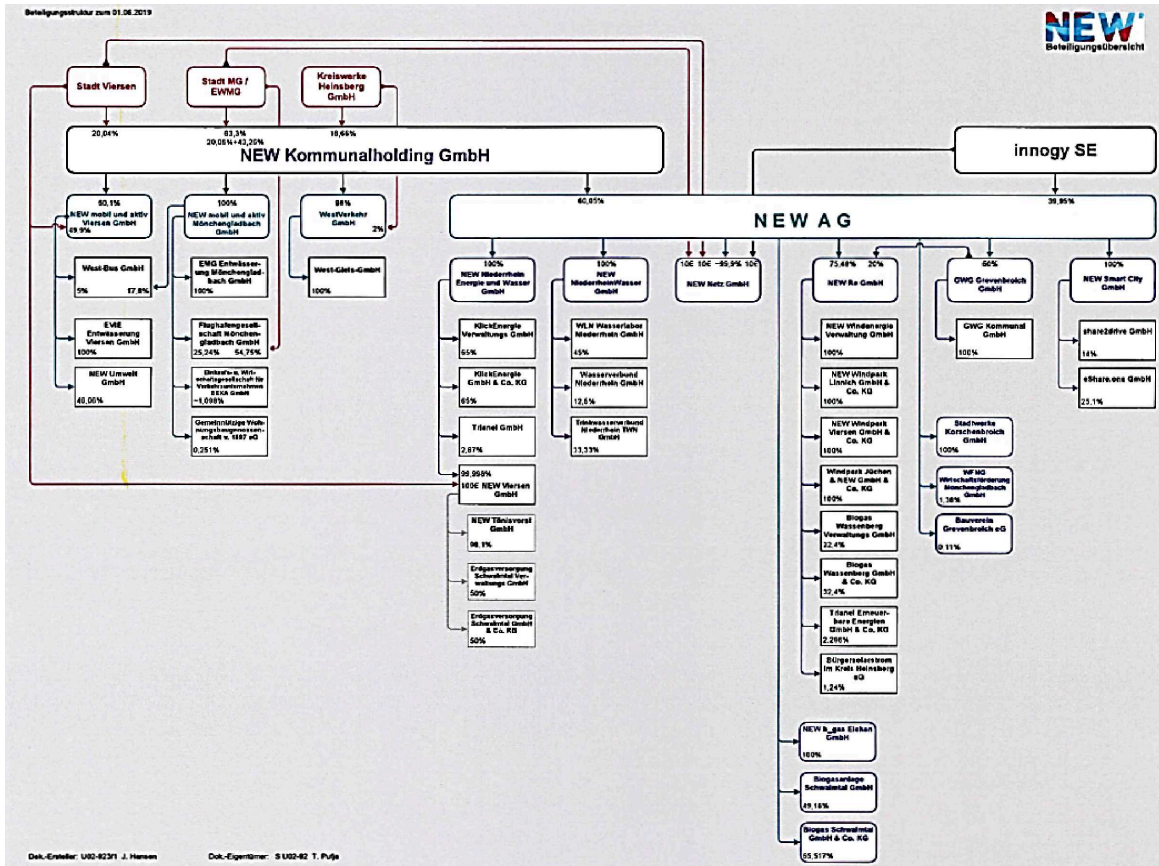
Beteiligungsstruktur zum 01.06.2019

NEW
Beteiligungsübersicht

Stadt Viersen

Stadt MG / EWMG

Kreiswerke Heinsberg GmbH

20,04%

63,3%
20,05% + 43,25%

16,65%

NEW Kommunalholding GmbH

innogy SE

50,1%
NEW mobil und aktiv Viersen GmbH
49,9%

100%
NEW mobil und aktiv Mönchengladbach GmbH

98%
WestVerkehr GmbH
2%

60,05%

39,95%

NEW AG

West-Bus GmbH
5% 57,8%

EMG Entwässerung Mönchengladbach GmbH
100%

West-Gleis-GmbH
100%

EVIE Entwässerung Viersen GmbH
100%

Flughafengesellschaft Mönchengladbach GmbH
25,24% 54,76%

NEW Umwelt GmbH
40,00%

Einkaufs- u. Wirtschaftsgesellschaft für Verkehrsunternehmen BEKA GmbH
1,098%

Gemeinnützige Wohnungsbaugenossenschaft v. 1887 eG
0,251%

100%
NEW Niederrhein Energie und Wasser GmbH

100%
NEW NiederrheinWasser GmbH

10E 10E 95,9% 10E
NEW Netz GmbH

75,48% 20%
NEW Re GmbH

50%
GWG Grevenbroich GmbH

100%
NEW Smart City GmbH

KlickEnergie Verwaltungs GmbH
65%

WLN Wasserlabor Niederrhein GmbH
45%

NEW Windenergie Verwaltung GmbH
100%

GWG Kommunal GmbH
100%

share2drive GmbH
14%

KlickEnergie GmbH & Co. KG
65%

Wasserverbund Niederrhein GmbH
12,5%

NEW Windpark Linnich GmbH & Co. KG
100%

eShare.one GmbH
25,1%

Trianel GmbH
2,67%

Trinkwasserverbund Niederrhein TWN GmbH
33,33%

NEW Windpark Viersen GmbH & Co. KG
100%

Stadtwerke Korschenbroich GmbH
100%

99,998%
100E NEW Viersen GmbH

Windpark Jüchen & NEW GmbH & Co. KG
100%

WFMG Wirtschaftsförderung Mönchengladbach GmbH
1,36%

NEW Tönisvorst GmbH
98,1%

Biogas Wassenberg Verwaltungs GmbH
32,4%

Bauverein Grevenbroich eG
0,11%

Erdgasversorgung Schwalmtal Verwaltungs GmbH
50%

Biogas Wassenberg GmbH & Co. KG
32,4%

Erdgasversorgung Schwalmtal GmbH & Co. KG
50%

Trianel Erneuerbare Energien GmbH & Co. KG
2,266%

Bürgersolarstrom im Kreis Heinsberg eG
1,24%

NEW b_gas Eicken GmbH
100%

Biogasanlage Schwalmtal GmbH
49,16%

Biogas Schwalmtal GmbH & Co. KG
55,517%

Dok.-Ersteller: U02-823/1 J. Hansen
Dok.-Eigentümer: S U02-82 T. Putja